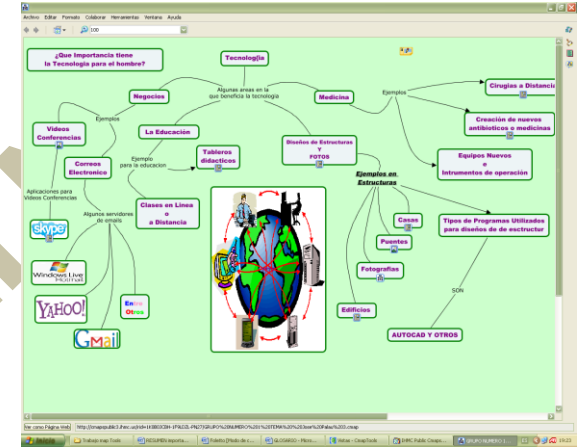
Archivo Editar Formato Colaborar Herramientas Ventana Ayuda

100

¿Que Importancia tiene
la Tecnologia para el hombre?

Tecnología

Algunas areas en la que beneficia la tecnologia

Negocios

Medicina

Ejemplos

Cirugias a Distancia

Ejemplos

Creación de nuevos antibioticos o medicinas

Videos Conferencias

La Educación

Correos Electronico

Ejemplo para la educacion

Tableros didacticos

Diseños de Estructuras Y FOTOS

Equipos Nuevos e Intrumentos de operación

Aplicaciones para Videos Conferencias

Ejemplos en Estructuras

Clases en Linea o a Distancia

Algunos servidores de emails

Casas

Tipos de Programas Utilizados para diseños de de esctructur

skype

Puentes

Windows Live Hotmail

Fotografias

SON

YAHOO!

Entre Otros

Edificios

AUTOCAD Y OTROS

Gmail

http://cmapspublic3.ihmc.us/rid=1K8B03CBH-1P%20J-FN17/GRUPO%20NUMERO%201%20TEMA%20%20Jose%20Pablo%203.cmap

Inicio

Trabajo mapa Tecn...

RESUMEN importa...

Foteitos [Modo de c...

GLOSARIO - Micro...

Vistas - CmapTools

IHMC Public Cmaps...

GRUPO NUMERO 1...

19:23